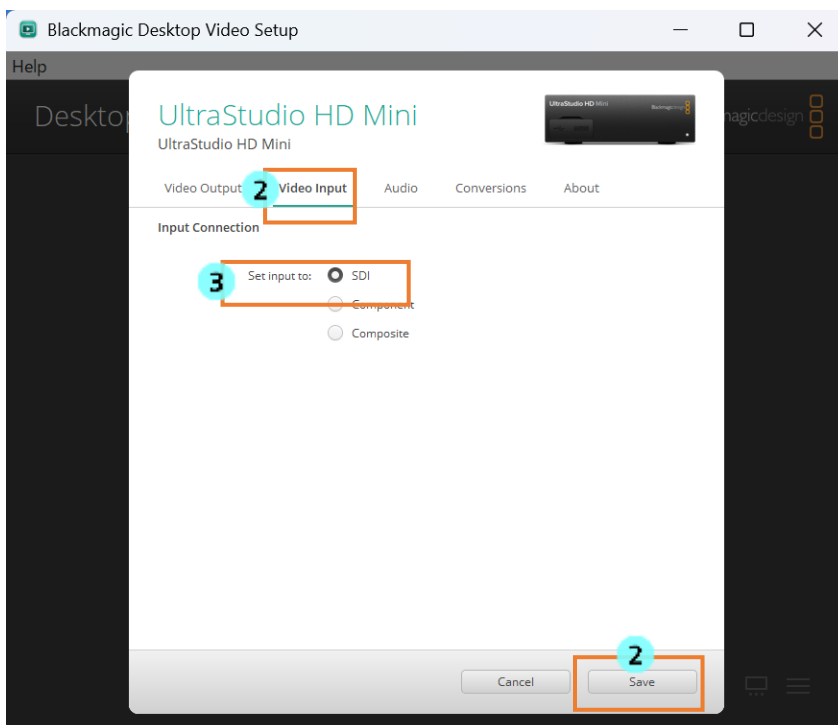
Blackmagic Desktop Video Setup

Help

Desktop

magicdesign

UltraStudio HD Mini
UltraStudio HD Mini

UltraStudio HD Mini Blackmagicdesign

Video Output 2 Video Input Audio Conversions About

Input Connection

3 Set input to: SDI
Component
Composite

2

Cancel Save